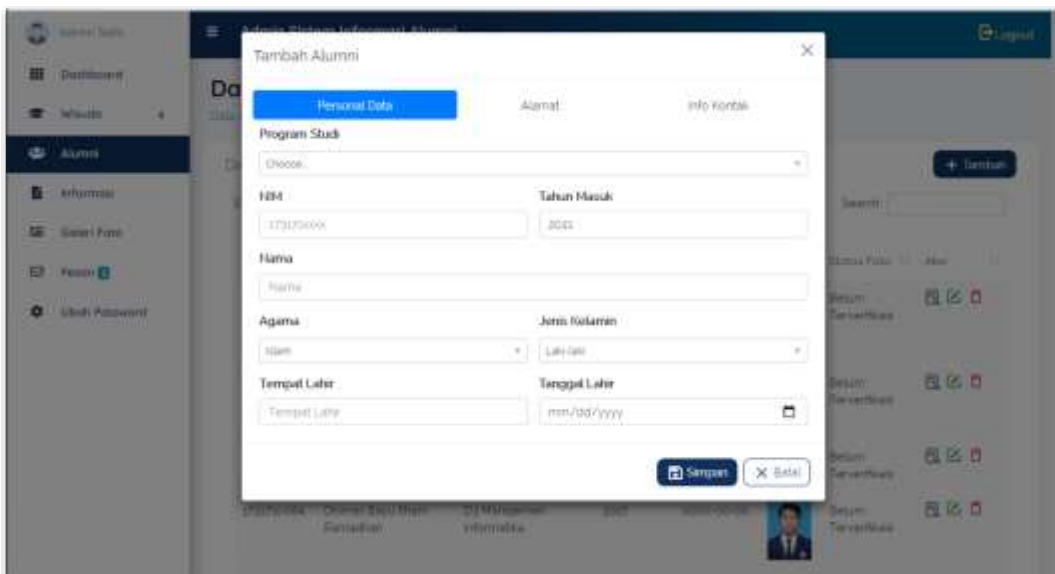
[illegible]

Dashboard

Wisuda

Alumni

Informasi

Galeri Foto

Pesan

Ubah Password

Admin Sistem Informasi Alumni

Logout

Da

+ Tambah

Search:

Status Foto

Aksi

Belum Terverifikasi

Belum Terverifikasi

Belum Terverifikasi

Belum Terverifikasi

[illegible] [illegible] D3 Manajemen Informatika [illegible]

Tambah Alumni

×

Personal Data

Alamat

Info Kontak

Program Studi

Choose...

NIM

17317XXXX

Tahun Masuk

2021

Nama

Nama

Agama

Islam

Jenis Kelamin

Laki-laki

Tempat Lahir

Tempat Lahir

Tanggal Lahir

mm/dd/yyyy

Simpan

× Batal